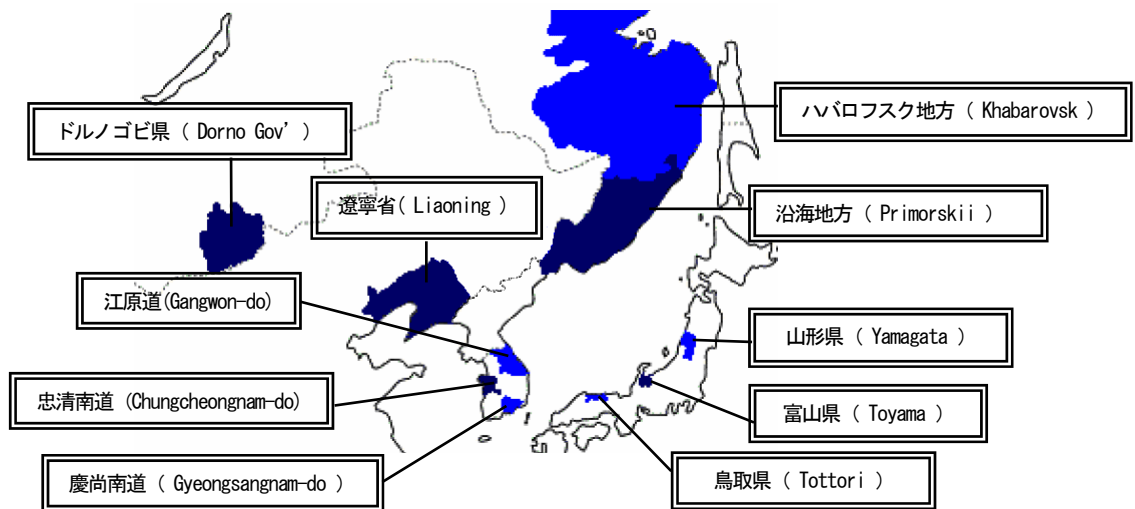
ドルノゴビ県 ( Dorno Gov' )

ハバロフスク地方 ( Khabarovsk )

遼寧省( Liaoning )

沿海地方 ( Primorskii )

江原道(Gangwon-do)

山形県 ( Yamagata )

忠清南道 (Chungcheongnam-do)

富山県 ( Toyama )

慶尚南道 ( Gyeongsangnam-do )

鳥取県 ( Tottori )